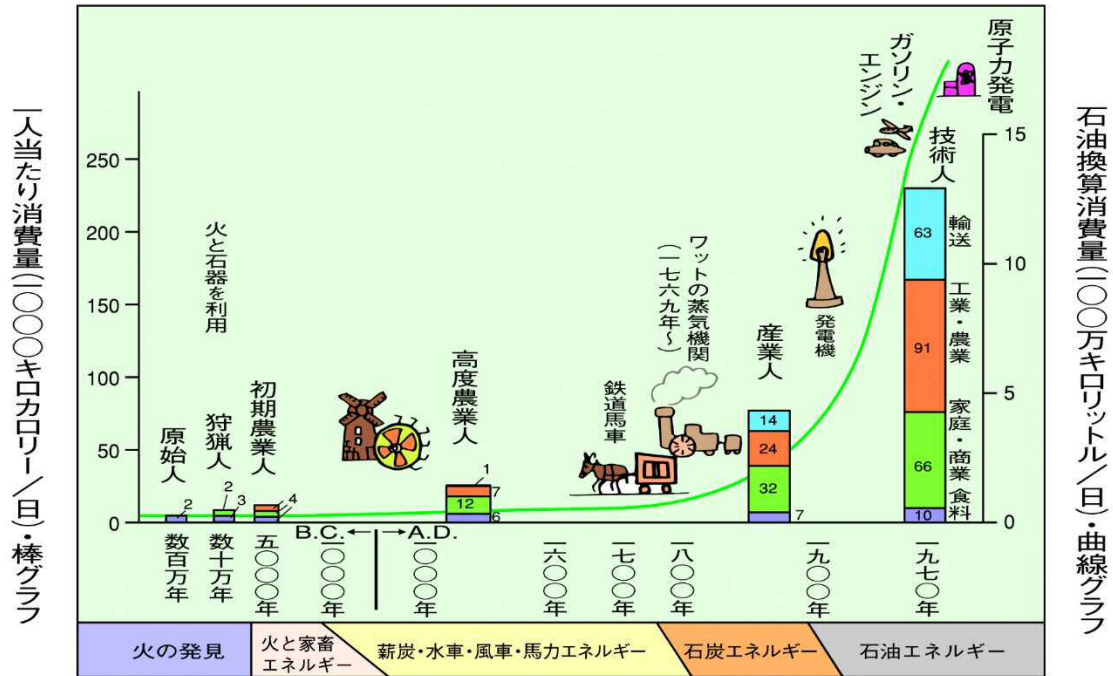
一人当たり消費量(一〇〇〇キロカロリー/日)・棒グラフ

石油換算消費量(一〇〇万キロリットル/日)・曲線グラフ

250
200
150
100
50
0

15
10
5
0

原始人
2
狩猟人
2
3
火と石器を利用
初期農業人
4
高度農業人
1
7
12
6
鉄道馬車
ワットの蒸気機関(一七六九年〜)
産業人
14
24
32
7
発電機
技術人
63
91
66
10
輸送
工業・農業
家庭・商業
食料
ガソリン・エンジン
原子力発電

数百万年
数十万年
五〇〇〇年
B.C.
A.D.
一〇〇〇年
一〇〇〇年
一六〇〇年
一七〇〇年
一八〇〇年
一九〇〇年
一九七〇年

| 火の発見 | 火と家畜エネルギー | 薪炭・水車・風車・馬力エネルギー | 石炭エネルギー | 石油エネルギー |